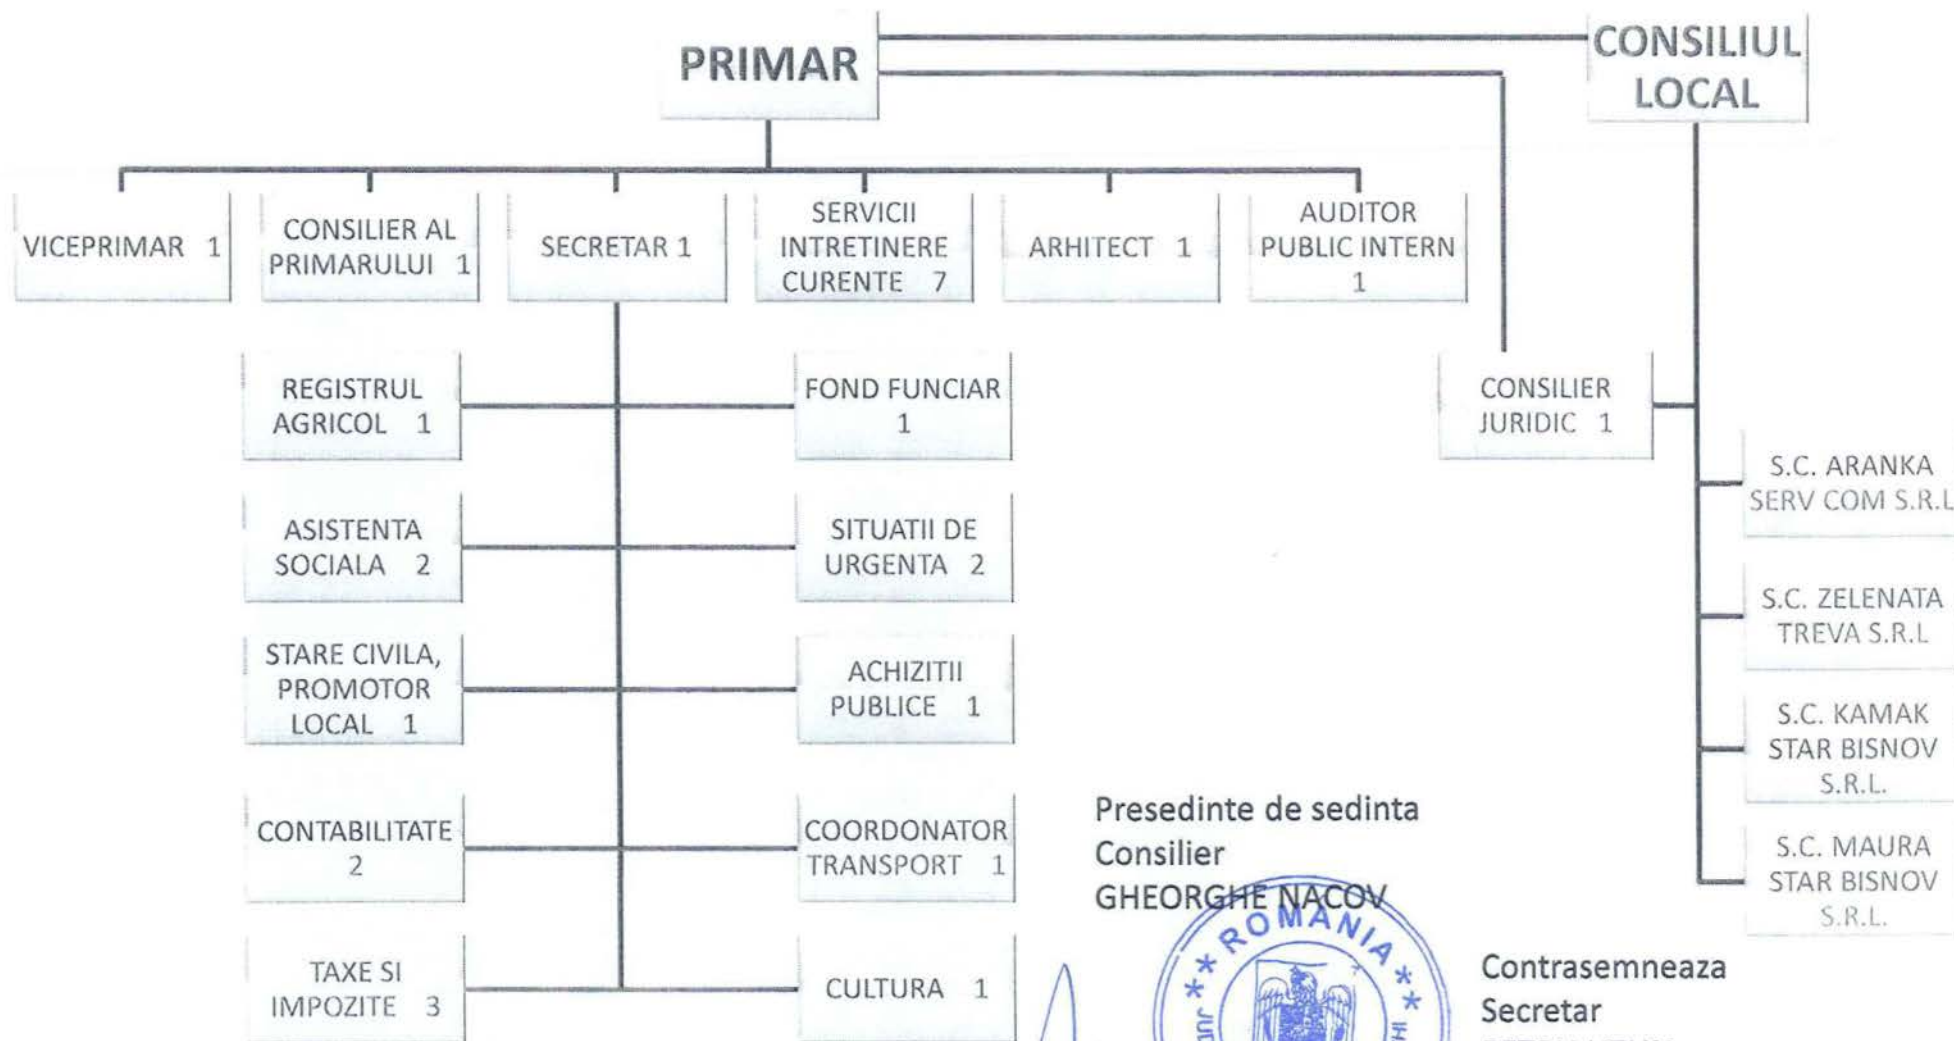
PRIMAR

CONSILIUL LOCAL

VICEPRIMAR 1

CONSILIER AL PRIMARULUI 1

SECRETAR 1

SERVICII INTRETINERE CURENTE 7

ARHITECT 1

AUDITOR PUBLIC INTERN 1

REGISTRUL AGRICOL 1

FOND FUNCIAR 1

CONSILIER JURIDIC 1

S.C. ARANKA SERV COM S.R.L

ASISTENTA SOCIALA 2

SITUATII DE URGENTA 2

S.C. ZELENATA TREVA S.R.L

STARE CIVILA, PROMOTOR LOCAL 1

ACHIZITII PUBLICE 1

S.C. KAMAK STAR BISNOV S.R.L.

CONTABILITATE 2

COORDONATOR TRANSPORT 1

Presedinte de sedinta
Consilier
GHEORGHE NACOV

S.C. MAURA STAR BISNOV S.R.L.

TAXE SI IMPOZITE 3

CULTURA 1

ROMANIA

Contrasemneaza
Secretar
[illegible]